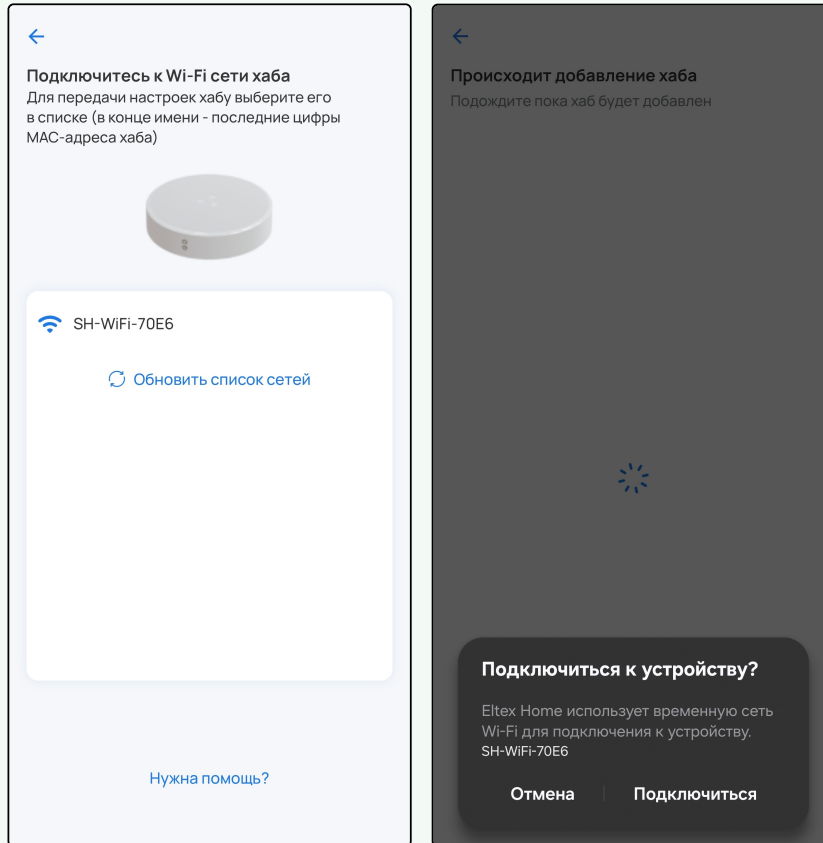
Подключитесь к Wi-Fi сети хаба
Для передачи настроек хабу выберите его в списке (в конце имени - последние цифры MAC-адреса хаба)

SH-WiFi-70E6

Обновить список сетей

Нужна помощь?

Происходит добавление хаба
Подождите пока хаб будет добавлен

Подключиться к устройству?

Eltex Home использует временную сеть Wi-Fi для подключения к устройству.
SH-WiFi-70E6

Отмена
Подключиться